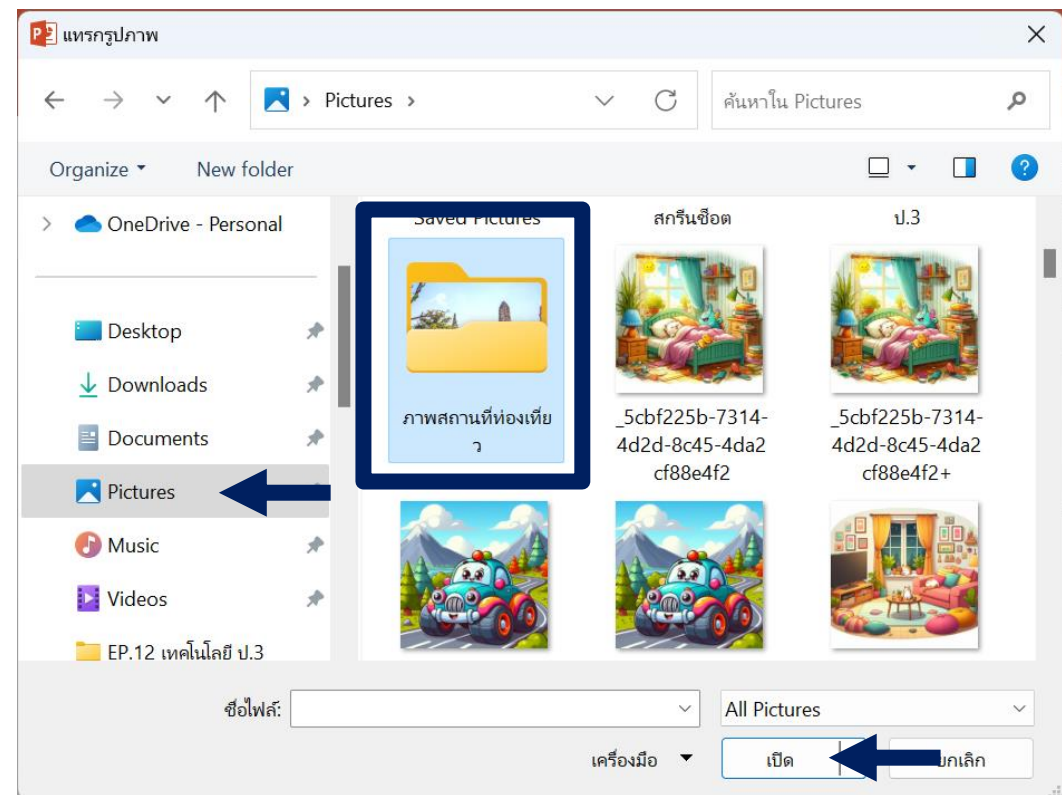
แทรกรูปภาพ

Pictures ›

ค้นหาใน Pictures

Organize ▾ New folder

OneDrive - Personal

Desktop

Downloads

Documents

Pictures

Music

Videos

EP.12 เทคโนโลยี ป.3

Saved Pictures

สกรีนช็อต

ป.3

ภาพสถานที่ท่องเที่ยว

_5cbf225b-7314-4d2d-8c45-4da2cf88e4f2

_5cbf225b-7314-4d2d-8c45-4da2cf88e4f2+

ชื่อไฟล์:

All Pictures

เครื่องมือ

เปิด

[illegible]ยกเลิก